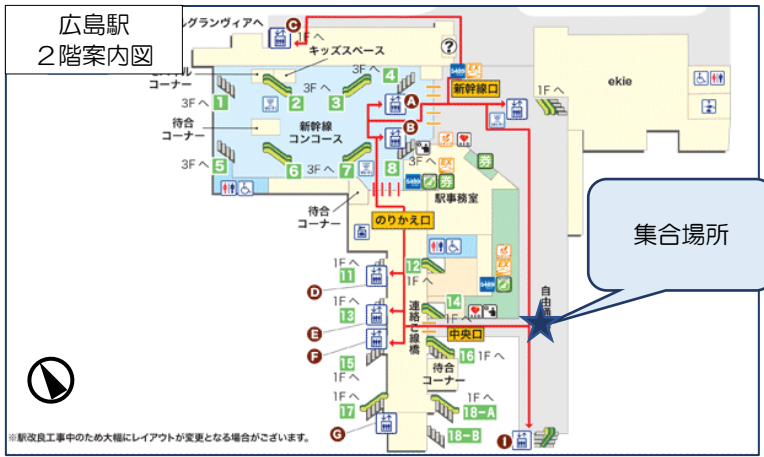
広島駅
２階案内図

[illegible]グランヴィアへ
C
1F へ
キッズスペース
?
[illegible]
コーナー
3F へ
1
2
3
4
3F へ
A
新幹線口
1F へ
ekie
1F へ
待合
コーナー
新幹線
コンコース
B
3F へ
5
6
3F へ
7
8
券
駅事務室
待合
コーナー
のりかえ口
集合場所
1F へ
11
12
自由通路
D
1F へ
13
14
E
連絡こ線橋
中央口
F
15
16 1F へ
待合
コーナー
1F へ
17
1F へ
18－A
G
18－B
I
※駅改良工事中のため大幅にレイアウトが変更となる場合がございます。